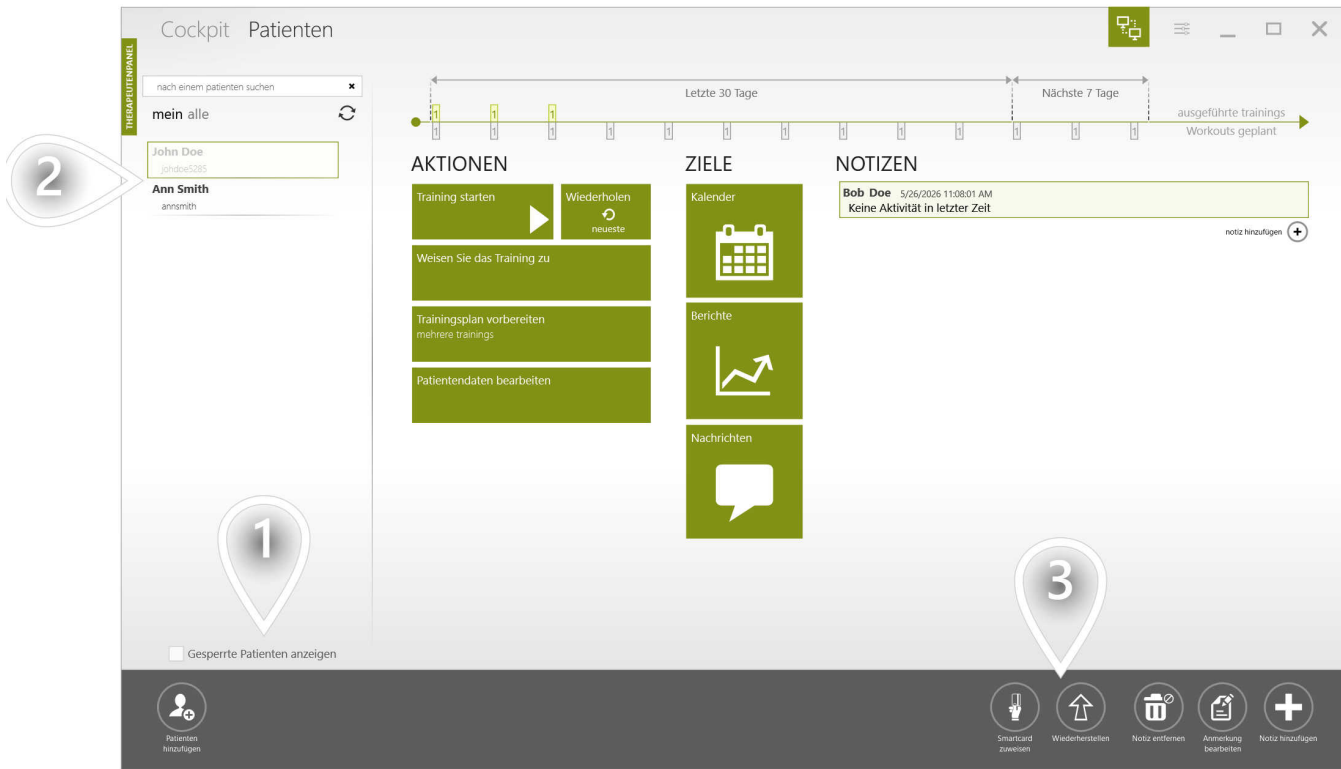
Cockpit Patienten

THERAPEUTENPANEL

nach einem patienten suchen

mein alle

John Doe
johdoe5285

Ann Smith
annsmith

2

Letzte 30 Tage

Nächste 7 Tage

1 1 1

1 1 1 1 1 1 1 1 1 1 1 1 1

ausgeführte trainings
Workouts geplant

AKTIONEN

Training starten

Wiederholen
neueste

Weisen Sie das Training zu

Trainingsplan vorbereiten
mehrere trainings

Patientendaten bearbeiten

ZIELE

Kalender

Berichte

Nachrichten

NOTIZEN

Bob Doe 5/26/2026 11:08:01 AM
Keine Aktivität in letzter Zeit

notiz hinzufügen

1

3

Gesperrte Patienten anzeigen

Patienten hinzufügen

Smartcard zuweisen

Wiederherstellen

Notiz entfernen

Anmerkung bearbeiten

Notiz hinzufügen